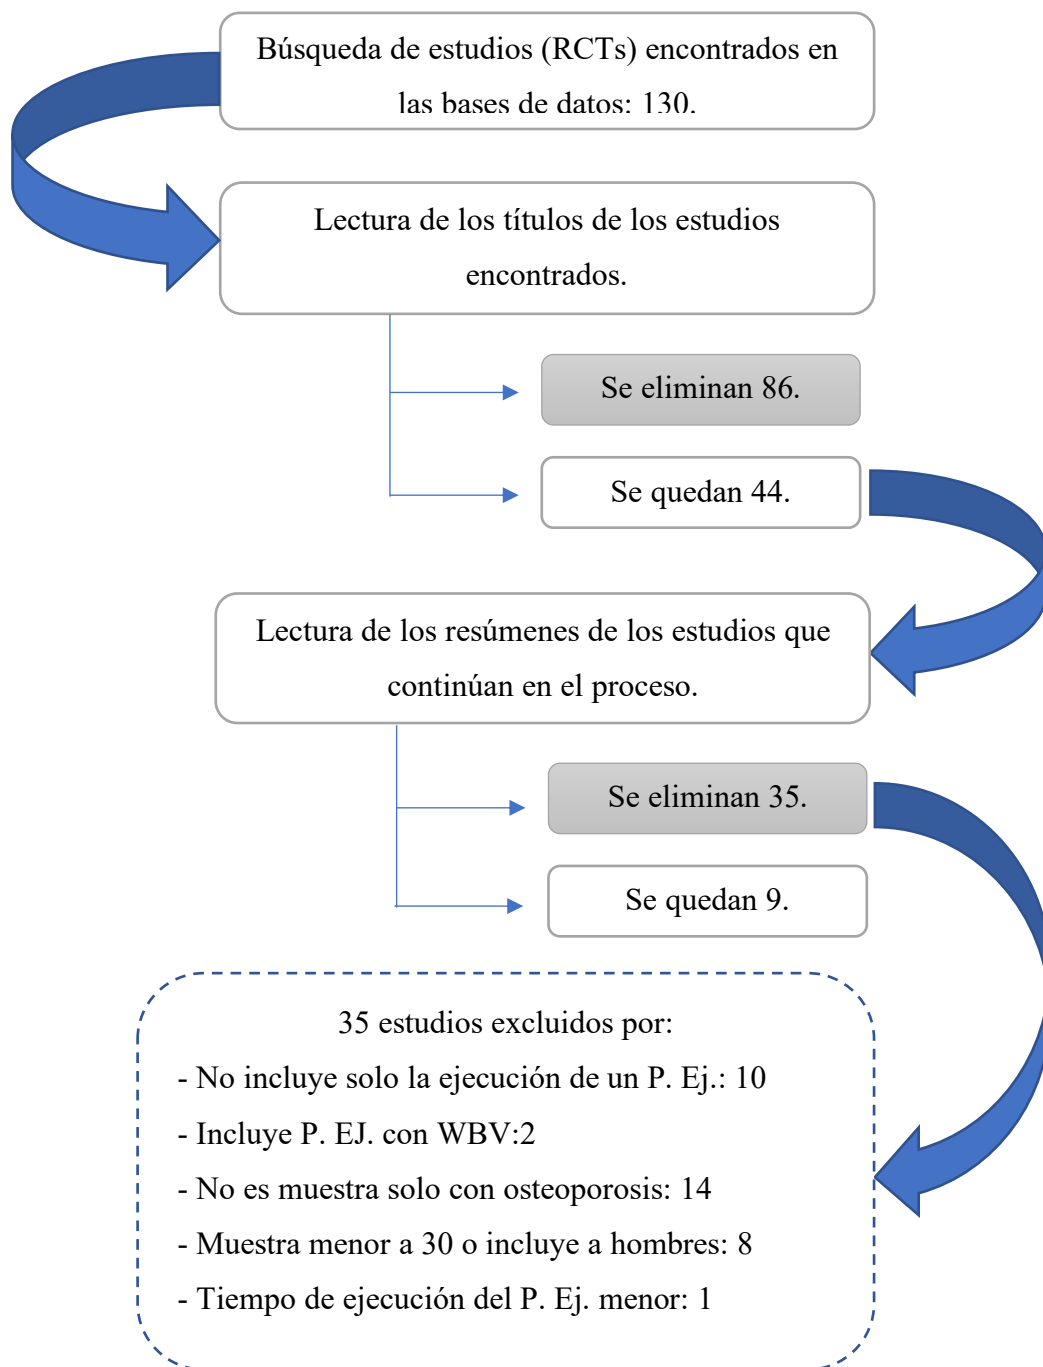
Búsqueda de estudios (RCTs) encontrados en las bases de datos: 130.

Lectura de los títulos de los estudios encontrados.

Se eliminan 86.

Se quedan 44.

Lectura de los resúmenes de los estudios que continúan en el proceso.

Se eliminan 35.

Se quedan 9.

35 estudios excluidos por:
- No incluye solo la ejecución de un P. Ej.: 10
- Incluye P. EJ. con WBV:2
- No es muestra solo con osteoporosis: 14
- Muestra menor a 30 o incluye a hombres: 8
- Tiempo de ejecución del P. Ej. menor: 1